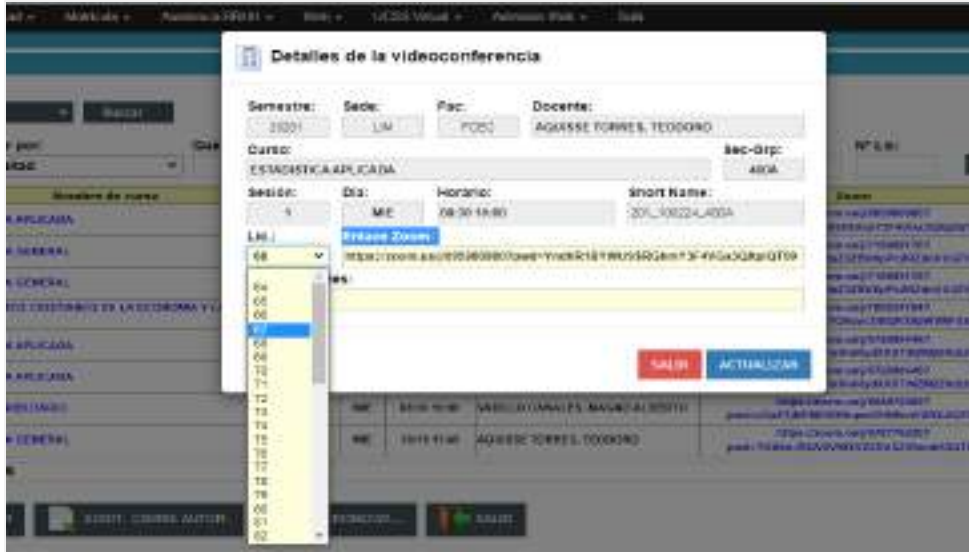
Detalles de la videoconferencia

Semestre: 20201
Sede: LIM
Fac: FCEC
Docente: AQUISSE TORRES, TEODORO

Curso: ESTADISTICA APLICADA
Sec-Grp: A80A

Sesión: 1
Día: MIE
Horario: 08:30 10:00
Short Name: 201_100224_A80A

Lic.: 68
Enlace Zoom: https://zoom.us/j/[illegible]

64
65
66
67
68
69
70
71
72
73
74
75
76
77
78
79
80
81
82

SALIR
ACTUALIZAR

MIE 10:15 11:45 AQUISSE TORRES, TEODORO